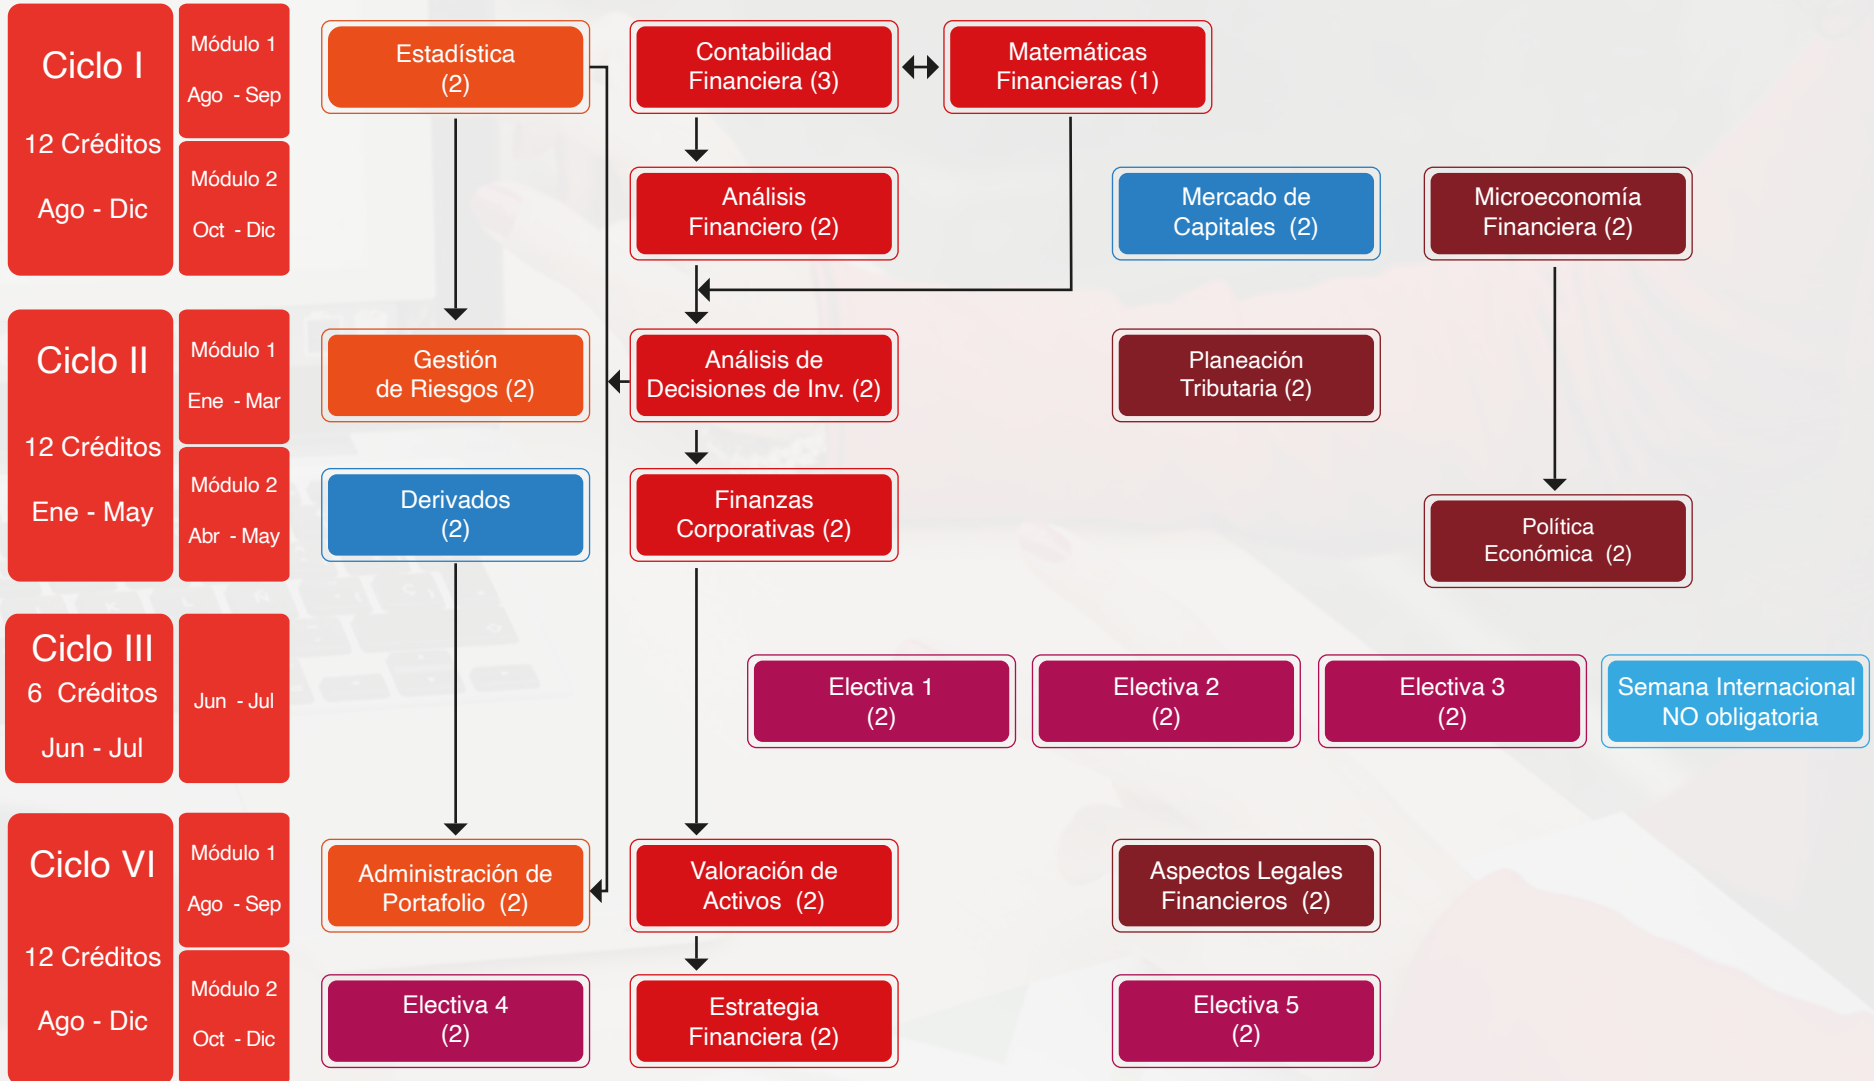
Ciclo I
12 Créditos
Ago - Dic

Módulo 1
Ago - Sep

Módulo 2
Oct - Dic

Estadística (2)

Contabilidad Financiera (3)

Matemáticas Financieras (1)

Análisis Financiero (2)

Mercado de Capitales (2)

Microeconomía Financiera (2)

Ciclo II
12 Créditos
Ene - May

Módulo 1
Ene - Mar

Módulo 2
Abr - May

Gestión de Riesgos (2)

Análisis de Decisiones de Inv. (2)

Planeación Tributaria (2)

Derivados (2)

Finanzas Corporativas (2)

Política Económica (2)

Ciclo III
6 Créditos
Jun - Jul

Jun - Jul

Electiva 1 (2)

Electiva 2 (2)

Electiva 3 (2)

Semana Internacional NO obligatoria

Ciclo VI
12 Créditos
Ago - Dic

Módulo 1
Ago - Sep

Módulo 2
Oct - Dic

Administración de Portafolio (2)

Valoración de Activos (2)

Aspectos Legales Financieros (2)

Electiva 4 (2)

Estrategia Financiera (2)

Electiva 5 (2)